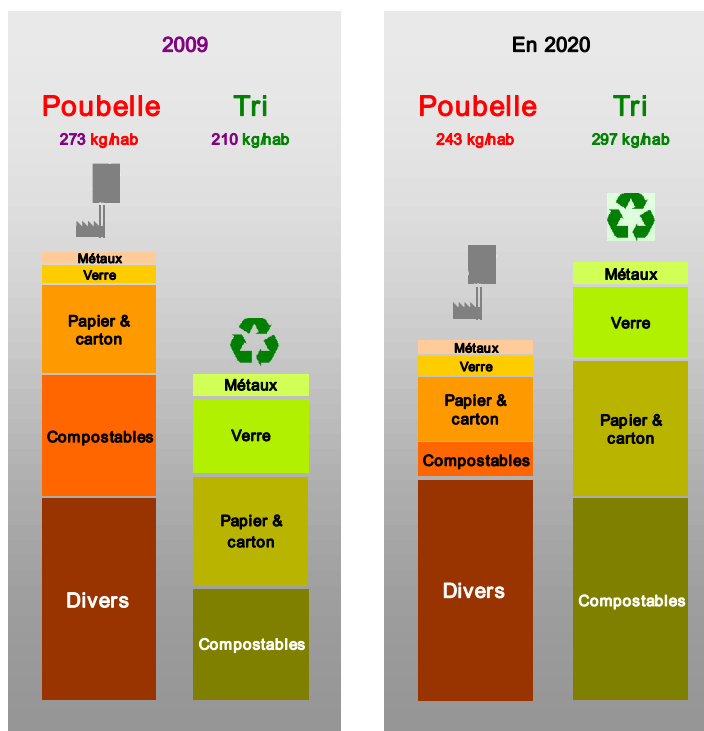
2009

Poubelle
273 kg/hab

Métaux
Verre
Papier & carton
Compostables
Divers

Tri
210 kg/hab

Métaux
Verre
Papier & carton
Compostables

En 2020

Poubelle
243 kg/hab

Métaux
Verre
Papier & carton
Compostables
Divers

Tri
297 kg/hab

Métaux
Verre
Papier & carton
Compostables